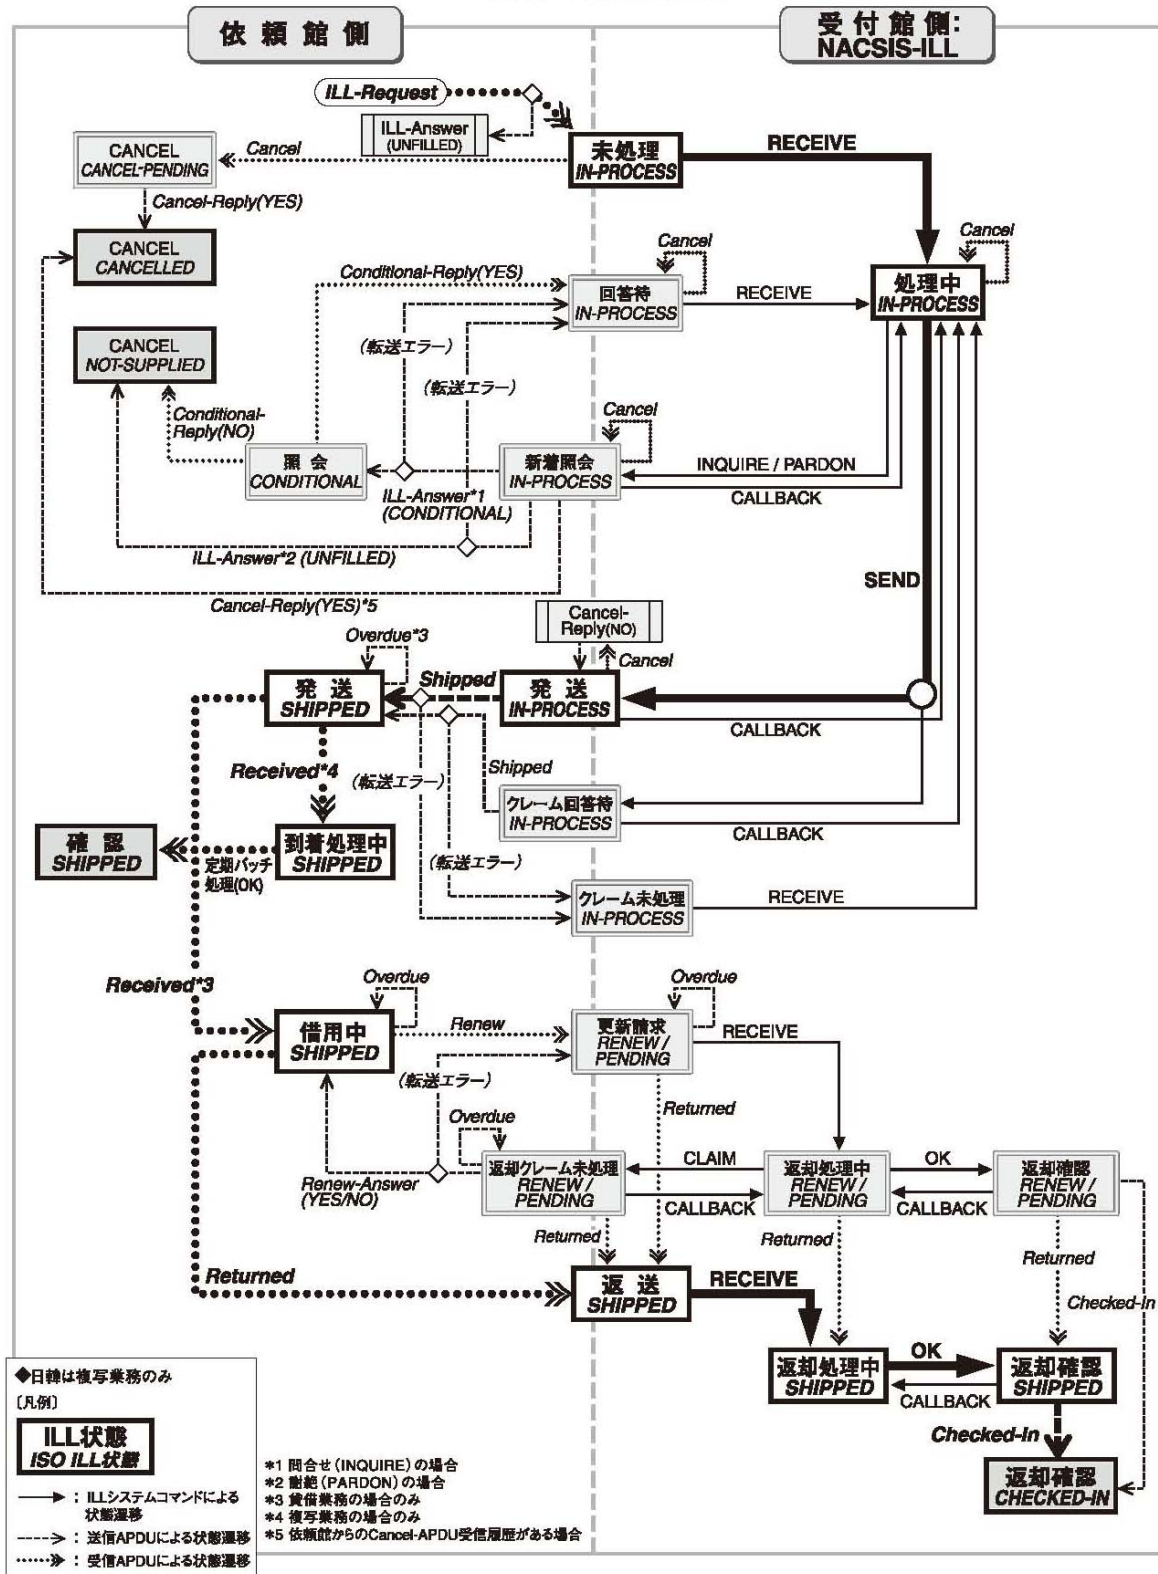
依 頼 館 側

受 付 館 側:
NACSIS-ILL

ILL-Request

ILL-Answer
(UNFILLED)

CANCEL
CANCEL-PENDING

Cancel

未処理
IN-PROCESS

RECEIVE

Cancel-Reply(YES)

CANCEL
CANCELLED

Cancel

Cancel

Conditional-Reply(YES)

回答待
IN-PROCESS

RECEIVE

処理中
IN-PROCESS

CANCEL
NOT-SUPPLIED

(転送エラー)

(転送エラー)

Cancel

Conditional-Reply(NO)

照 会
CONDITIONAL

新着照会
IN-PROCESS

INQUIRE / PARDON

CALLBACK

ILL-Answer*1
(CONDITIONAL)

ILL-Answer*2 (UNFILLED)

SEND

Cancel-Reply(YES)*5

Cancel-Reply(NO)

Overdue*3

Cancel

発 送
SHIPPED

Shipped

発 送
IN-PROCESS

CALLBACK

Received*4

(転送エラー)

Shipped

クレーム回答待
IN-PROCESS

確 認
SHIPPED

到着処理中
SHIPPED

CALLBACK

定期バッチ
処理(OK)

(転送エラー)

クレーム未処理
IN-PROCESS

RECEIVE

Received*3

Overdue

Overdue

借用中
SHIPPED

Renew

更新請求
RENEW/
PENDING

RECEIVE

(転送エラー)

Returned

Overdue

Renew-Answer
(YES/NO)

返却クレーム未処理
RENEW/
PENDING

CLAIM

返却処理中
RENEW/
PENDING

OK

返却確認
RENEW/
PENDING

CALLBACK

CALLBACK

Returned

Returned

Returned

Returned

返 送
SHIPPED

RECEIVE

Checked-In

返却処理中
SHIPPED

OK

返却確認
SHIPPED

CALLBACK

Checked-In

返却確認
CHECKED-IN

◆日韓は複写業務のみ
〔凡例〕

ILL状態
ISO ILL状態

→ : ILLシステムコマンドによる状態遷移
---→ : 送信APDUによる状態遷移
……≫ : 受信APDUによる状態遷移

*1 問合せ(INQUIRE)の場合
*2 謝絶(PARDON)の場合
*3 貸借業務の場合のみ
*4 複写業務の場合のみ
*5 依頼館からのCancel-APDU受信履歴がある場合